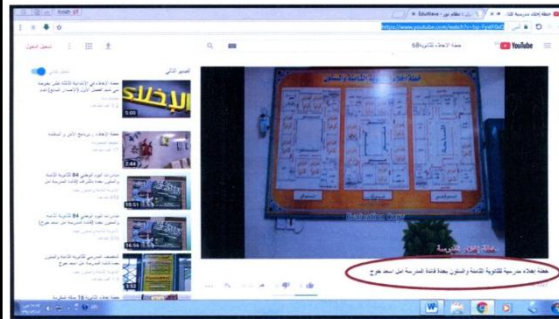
YouTube

https://www.youtube.com/watch?v=

خطة الإخلاء للثانوية 58

تسجيل الدخول

التشغيل التلقائي

الفيديو التالي

الإخلاء

5:09

2:44

10:51

16:54

خطة اخلاء مدرسية للثانوية الثامنة والخمسون بعدسة قائدة المدرسة امل اسعد عوض